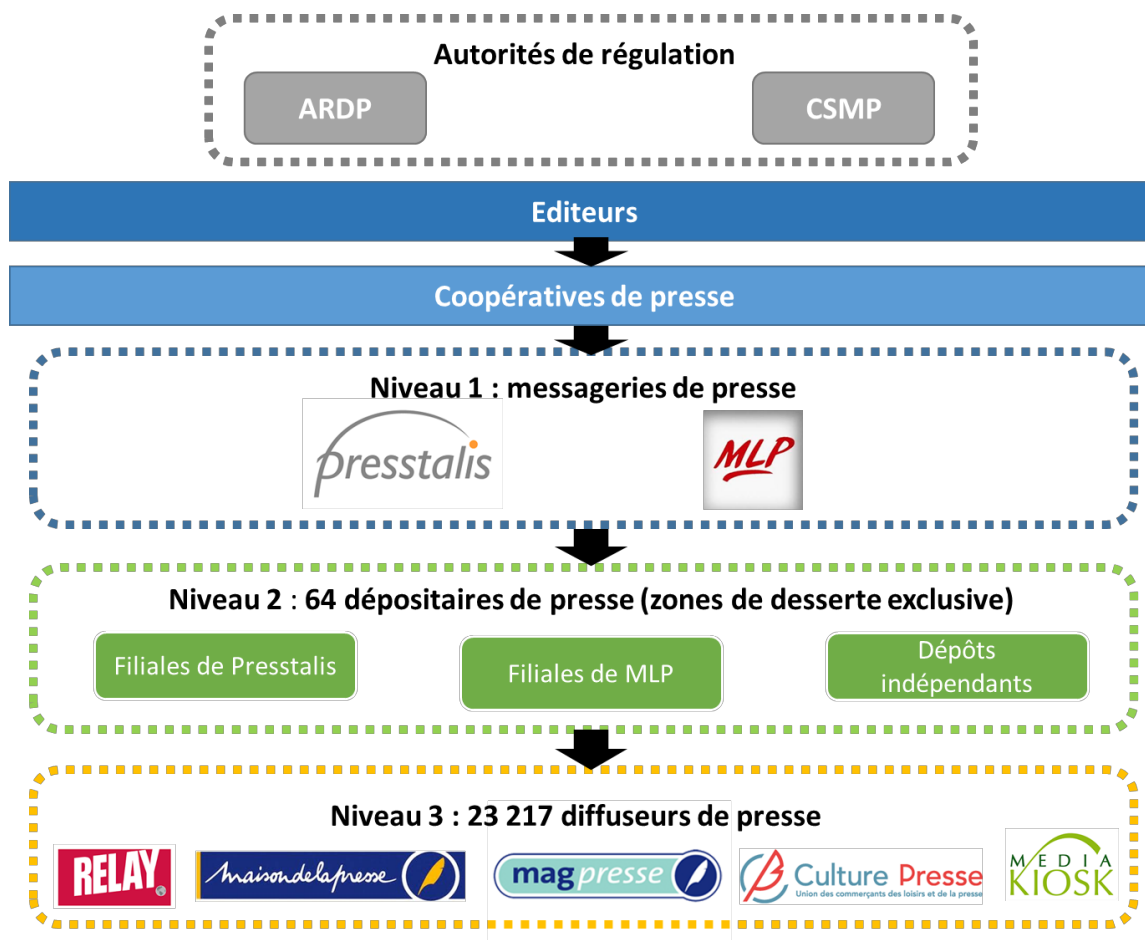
Autorités de régulation

ARDP

CSMP

Editeurs

Coopératives de presse

Niveau 1 : messageries de presse

presstalis

MLP

Niveau 2 : 64 dépositaires de presse (zones de desserte exclusive)

Filiales de Presstalis

Filiales de MLP

Dépôts indépendants

Niveau 3 : 23 217 diffuseurs de presse

RELAY

maisondelapresse

magpresse

Culture Presse
Union des commerçants des loisirs et de la presse

MEDIA KIOSK